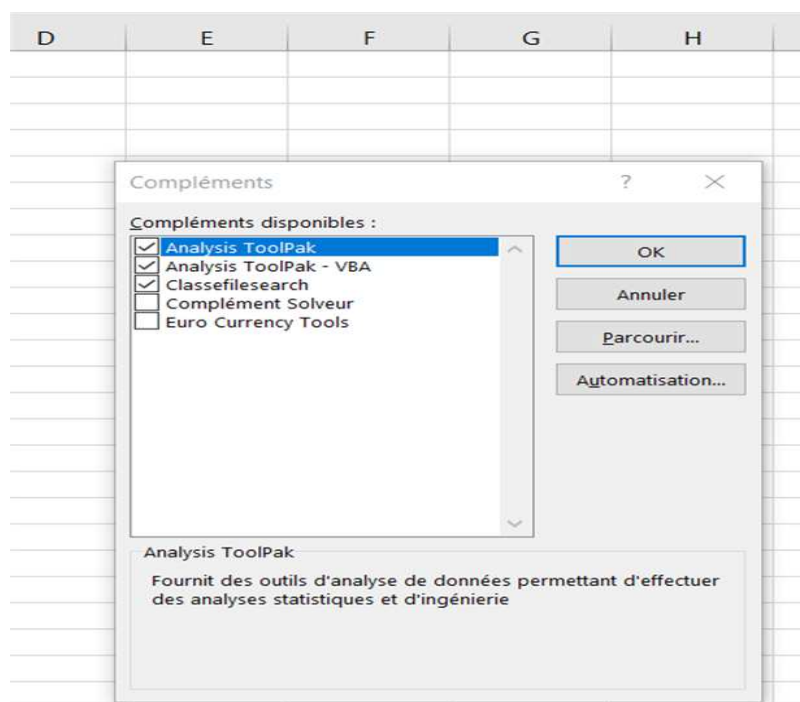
D E F G H

Compléments ? ×

Compléments disponibles :

Analysis ToolPak
Analysis ToolPak - VBA
Classefilesearch
Complément Solveur
Euro Currency Tools

OK
Annuler
Parcourir...
Automatisation...

Analysis ToolPak

Fournit des outils d'analyse de données permettant d'effectuer des analyses statistiques et d'ingénierie